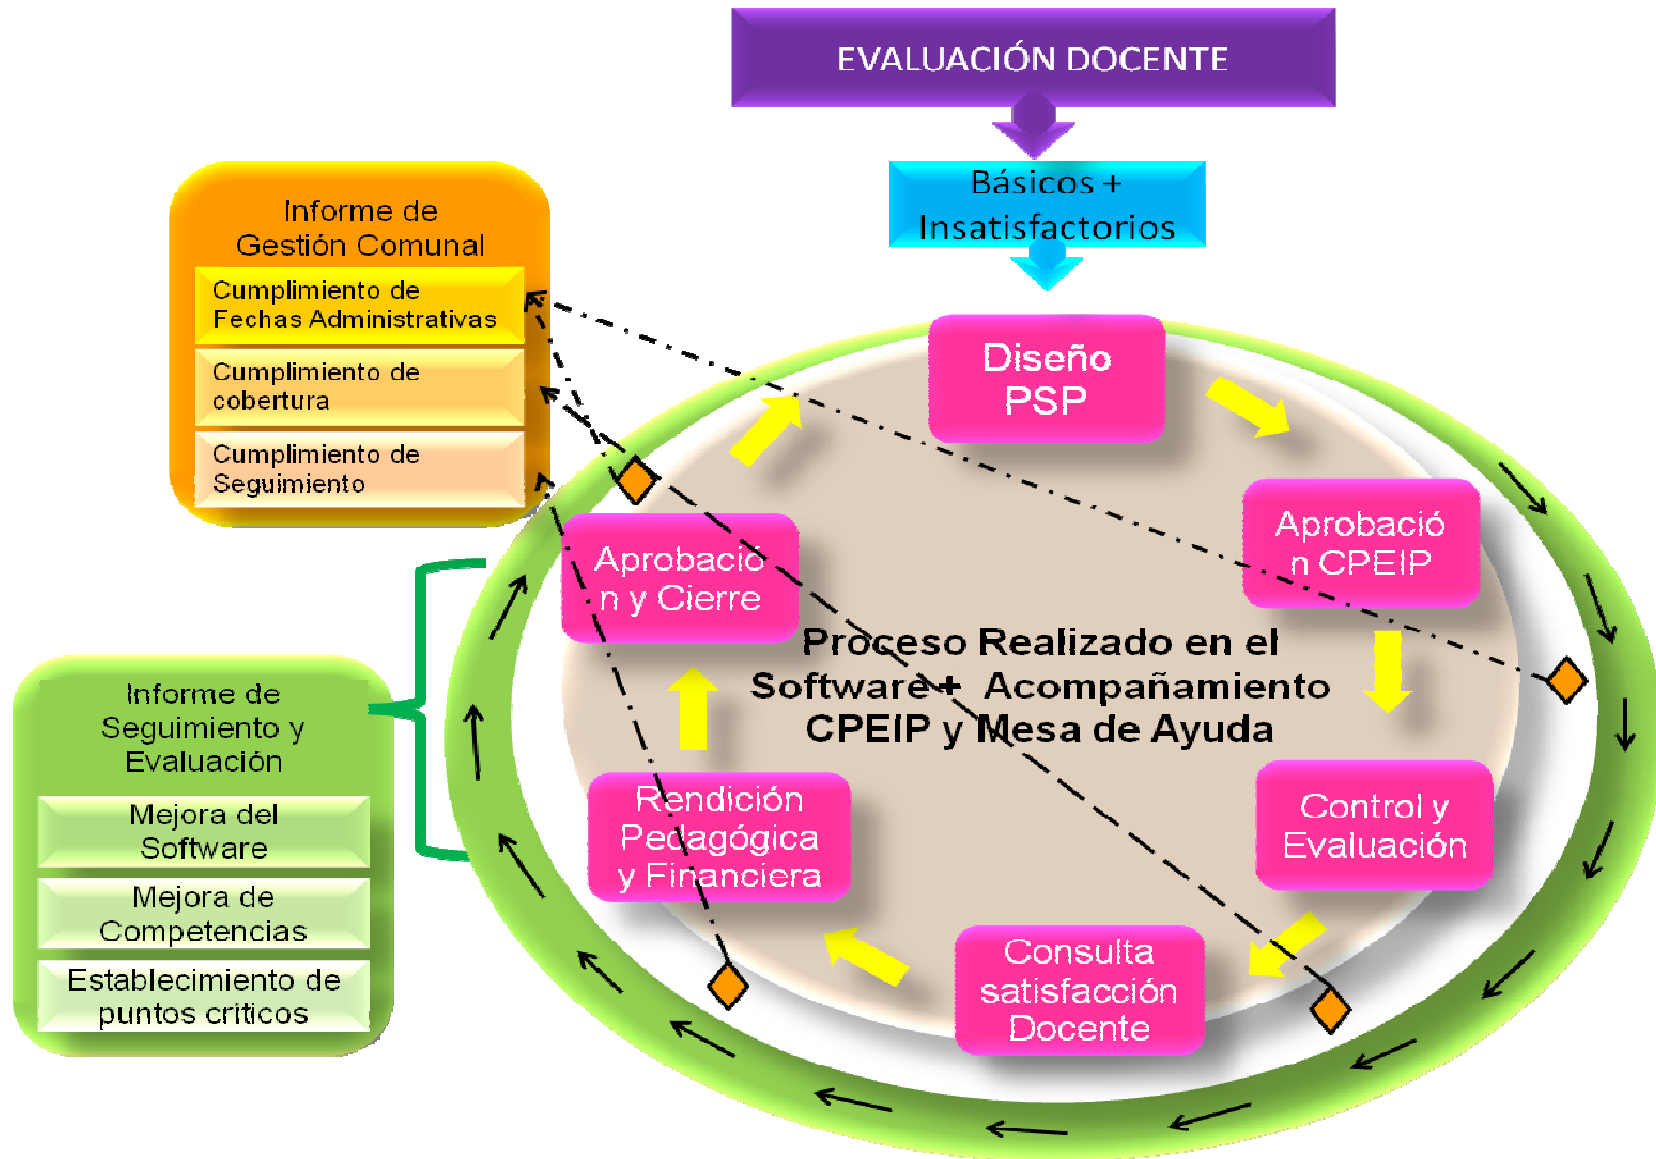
EVALUACIÓN DOCENTE

Básicos + Insatisfactorios

Informe de Gestión Comunal

Cumplimiento de Fechas Administrativas

Cumplimiento de cobertura

Cumplimiento de Seguimiento

Diseño PSP

Aprobació n CPEIP

Aprobació n y Cierre

Proceso Realizado en el Software + Acompañamiento CPEIP y Mesa de Ayuda

Informe de Seguimiento y Evaluación

Mejora del Software

Mejora de Competencias

Establecimiento de puntos criticos

Rendición Pedagógica y Financiera

Control y Evaluación

Consulta satisfacción Docente